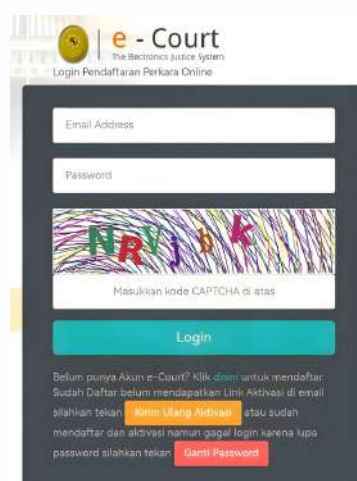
e - Court
The Electronics Justice System
Login Pendaftaran Perkara Online

Email Address

Password

NRVjbK

Masukkan kode CAPTCHA di atas

Login

Belum punya Akun e-Court? Klik disini untuk mendaftar. Sudah Daftar belum mendapatkan Link Aktivasi di email silahkan tekan Kirim Ulang Aktivasi atau sudah mendaftar dan aktivasi namun gagal login karena lupa password silahkan tekan Ganti Password